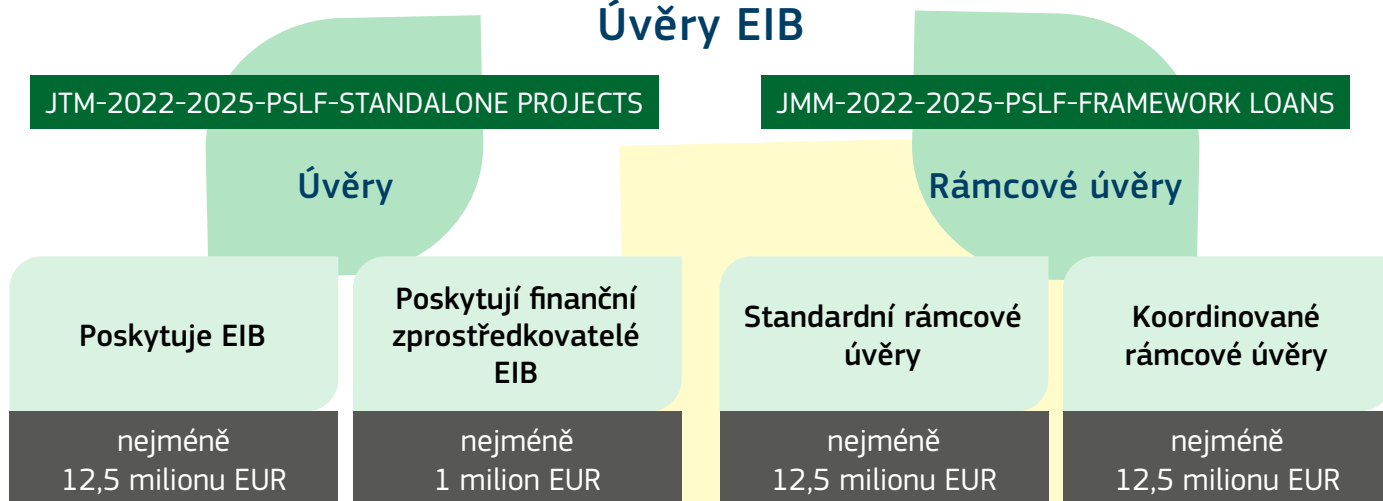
Úvěry EIB

JTM-2022-2025-PSLF-STANDALONE PROJECTS

Úvěry

JMM-2022-2025-PSLF-FRAMEWORK LOANS

Rámcové úvěry

Poskytuje EIB

nejméně 12,5 milionu EUR

Poskytují finanční zprostředkovatelé EIB

nejméně 1 milion EUR

Standardní rámcové úvěry

nejméně 12,5 milionu EUR

Koordinované rámcové úvěry

nejméně 12,5 milionu EUR